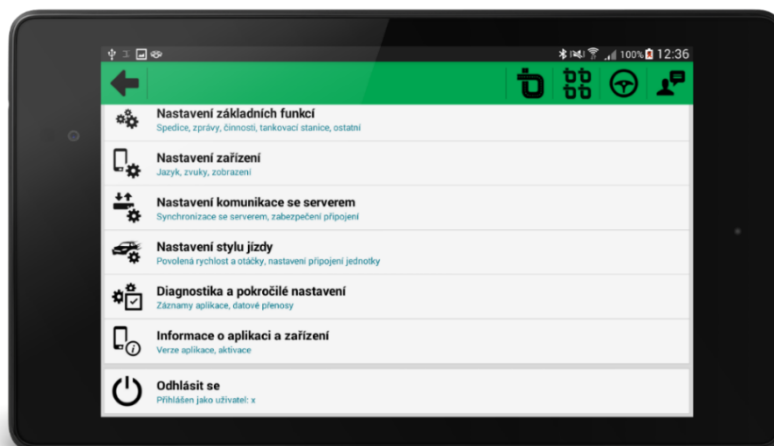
100% 12:36

Nastavení základních funkcí
Spedice, zprávy, činnosti, tankovací stanice, ostatní

Nastavení zařízení
Jazyk, zvuky, zobrazení

Nastavení komunikace se serverem
Synchronizace se serverem, zabezpečení připojení

Nastavení stylu jízdy
Povolená rychlost a otáčky, nastavení připojení jednotky

Diagnostika a pokročilé nastavení
Záznamy aplikace, datové přenosy

Informace o aplikaci a zařízení
Verze aplikace, aktivace

Odhlásit se
Přihlášen jako uživatel: x